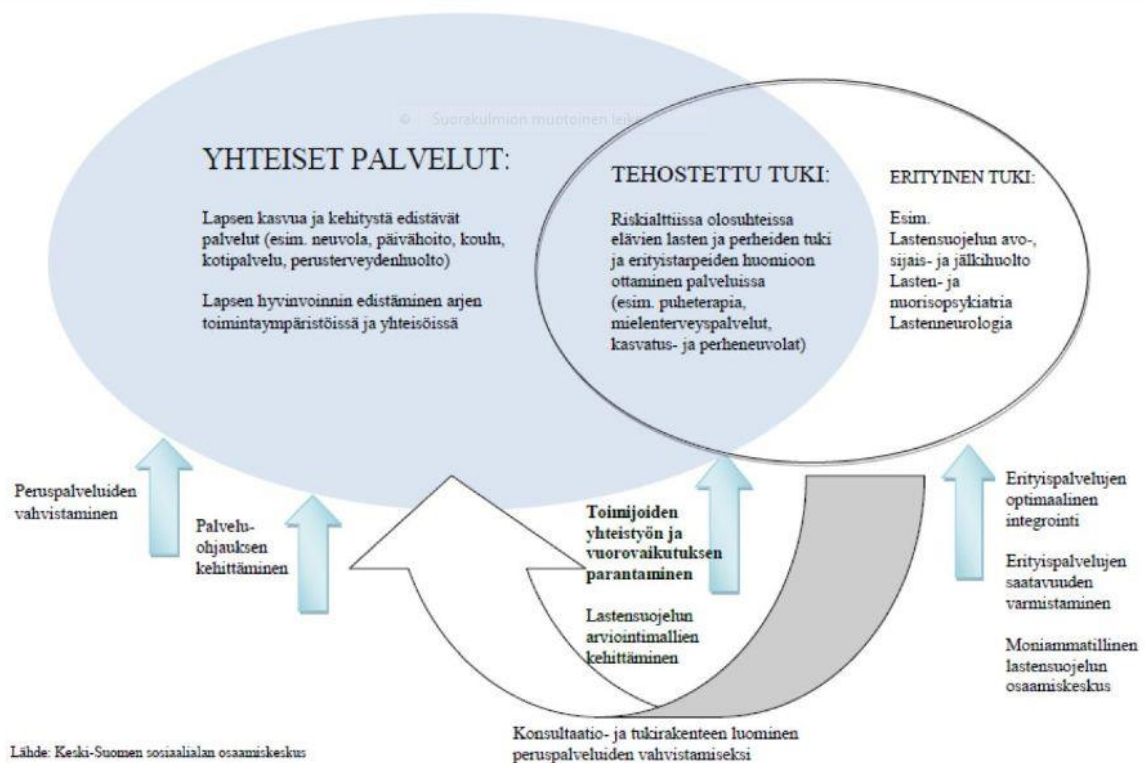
Suorakulmion muotoinen leike

YHTEISET PALVELUT:

Lapsen kasvua ja kehitystä edistävät palvelut (esim. neuvola, päivähoito, koulu, kotipalvelu, perusterveydenhuolto)

Lapsen hyvinvoinnin edistäminen arjen toimintaympäristöissä ja yhteisöissä

TEHOSTETTU TUKI:

Riskialttiissa olosuhteissa elävien lasten ja perheiden tuki ja erityistarpeiden huomioon ottaminen palveluissa (esim. puheterapia, mielenterveyspalvelut, kasvatus- ja perheneuvolat)

ERITYINEN TUKI:

Esim. Lastensuojelun avo-, sijais- ja jälkihuolto Lasten- ja nuorisopsykiatria Lastenneurologia

Peruspalveluiden vahvistaminen

Palvelu-ohjauksen kehittäminen

Toimijoiden yhteistyön ja vuorovaikutuksen parantaminen

Lastensuojelun arviointimallien kehittäminen

Erityispalvelujen optimaalinen integrointi

Erityispalvelujen saatavuuden varmistaminen

Moniammatillinen lastensuojelun osaamiskeskus

Konsultaatio- ja tukirakenteen luominen peruspalveluiden vahvistamiseksi

Lähde: Keski-Suomen sosiaalialan osaamiskeskus